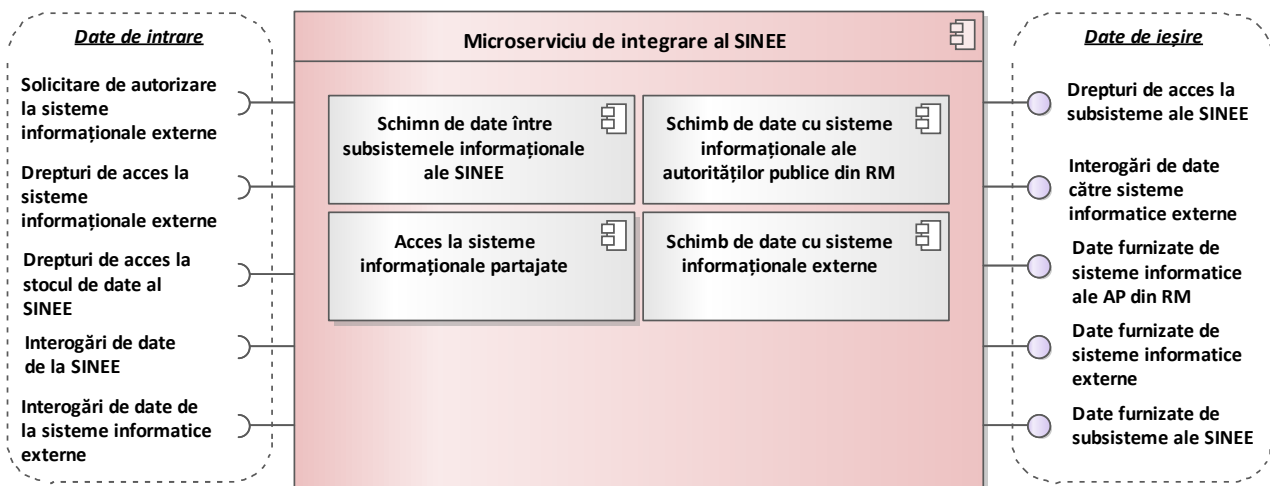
Date de intrare

Solicitare de autorizare la sisteme informaționale externe

Drepturi de acces la sisteme informaționale externe

Drepturi de acces la stocul de date al SINEE

Interogări de date de la SINEE

Interogări de date de la sisteme informatice externe

Microserviciu de integrare al SINEE

Schimn de date între subsistemele informaționale ale SINEE

Schimb de date cu sisteme informaționale ale autorităților publice din RM

Acces la sisteme informaționale partajate

Schimb de date cu sisteme informaționale externe

Date de ieșire

Drepturi de acces la subsisteme ale SINEE

Interogări de date către sisteme informatice externe

Date furnizate de sisteme informatice ale AP din RM

Date furnizate de sisteme informatice externe

Date furnizate de subsisteme ale SINEE